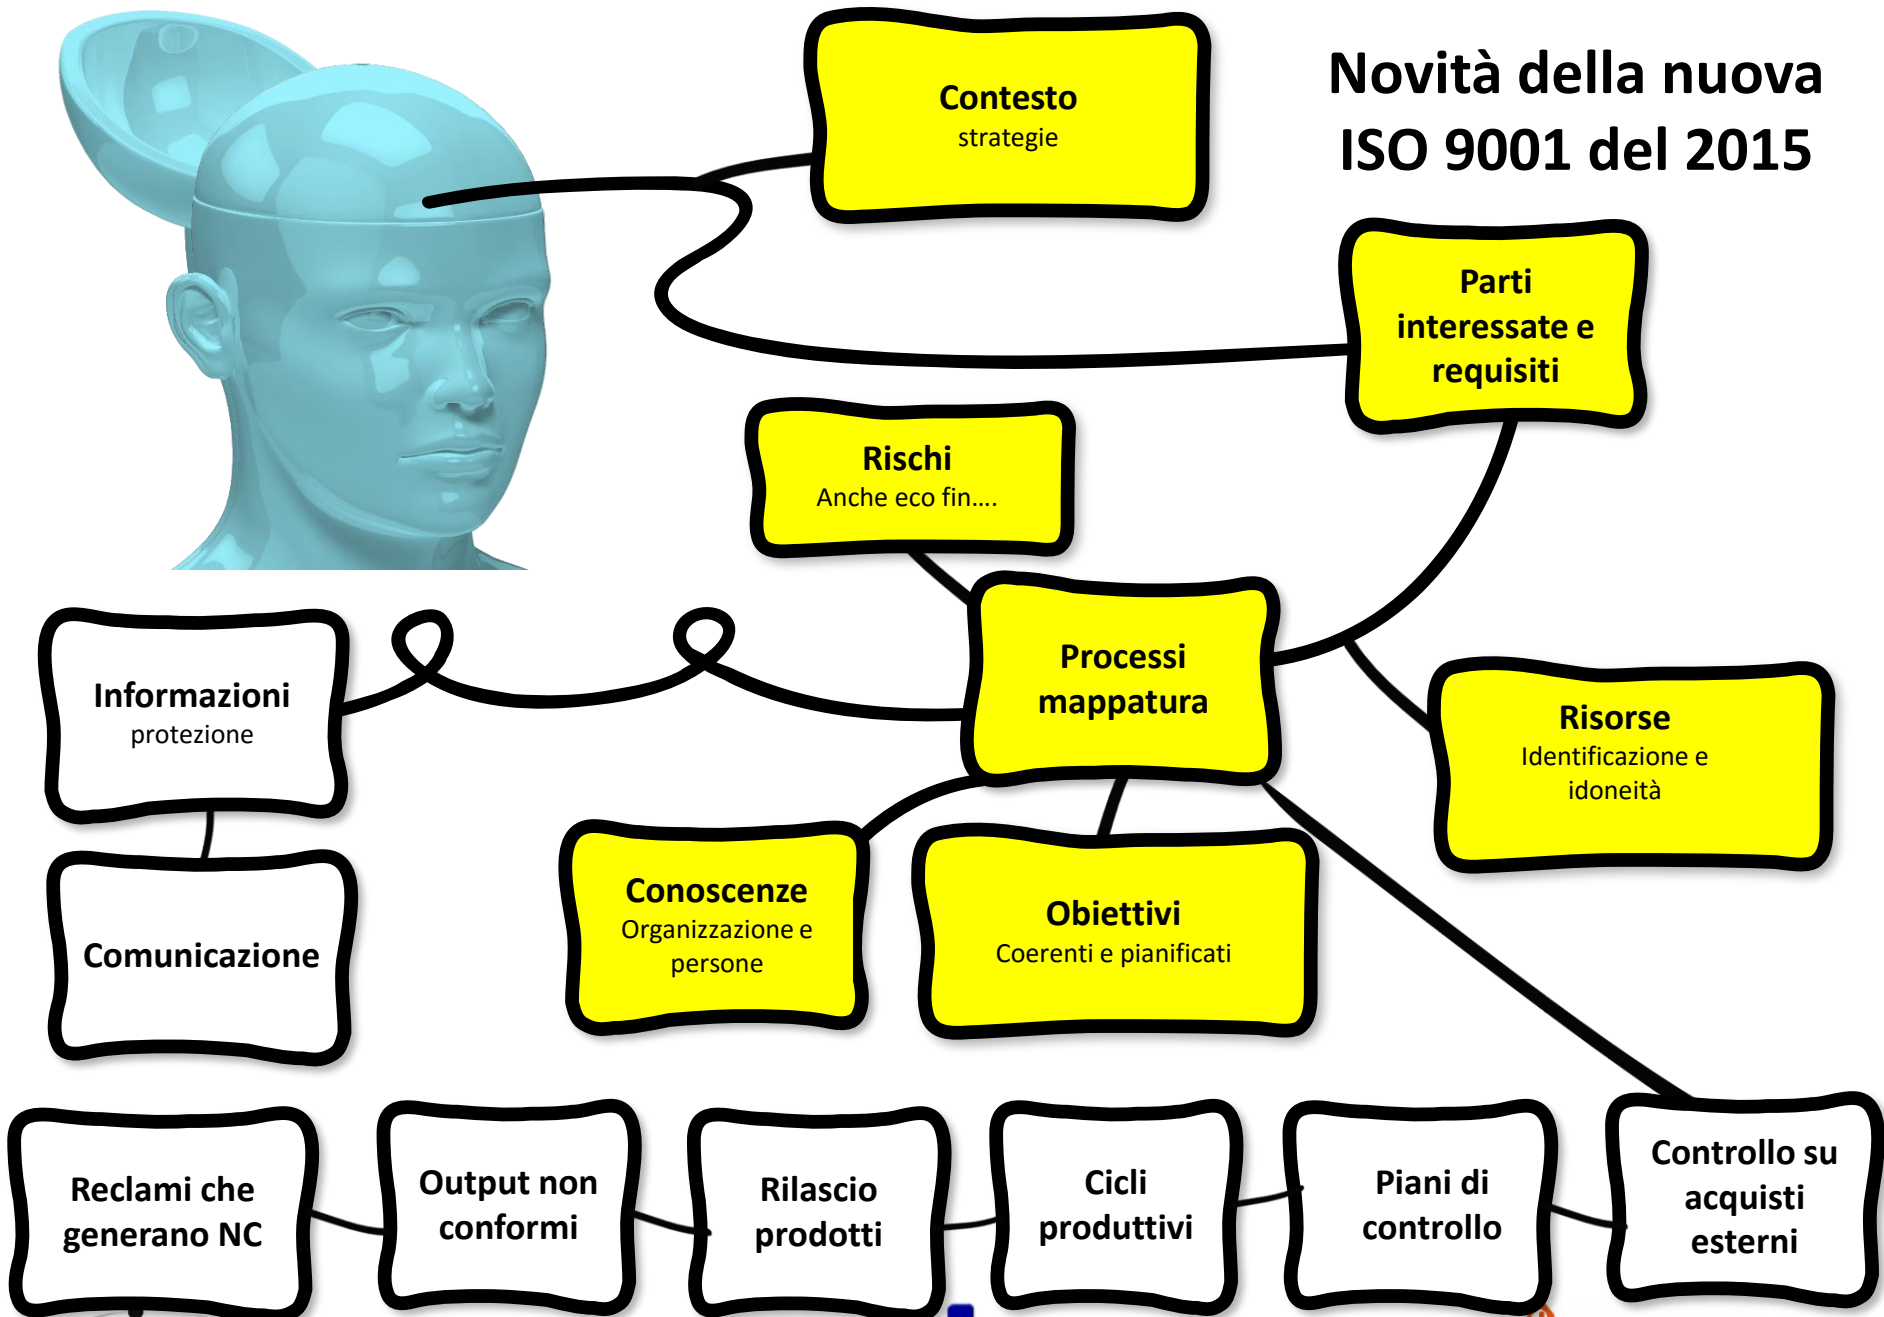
Novità della nuova ISO 9001 del 2015

Contesto
strategie

Parti interessate e requisiti

Rischi
Anche eco fin….

Informazioni
protezione

Processi mappatura

Risorse
Identificazione e idoneità

Comunicazione

Conoscenze
Organizzazione e persone

Obiettivi
Coerenti e pianificati

Reclami che generano NC

Output non conformi

Rilascio prodotti

Cicli produttivi

Piani di controllo

Controllo su acquisti esterni